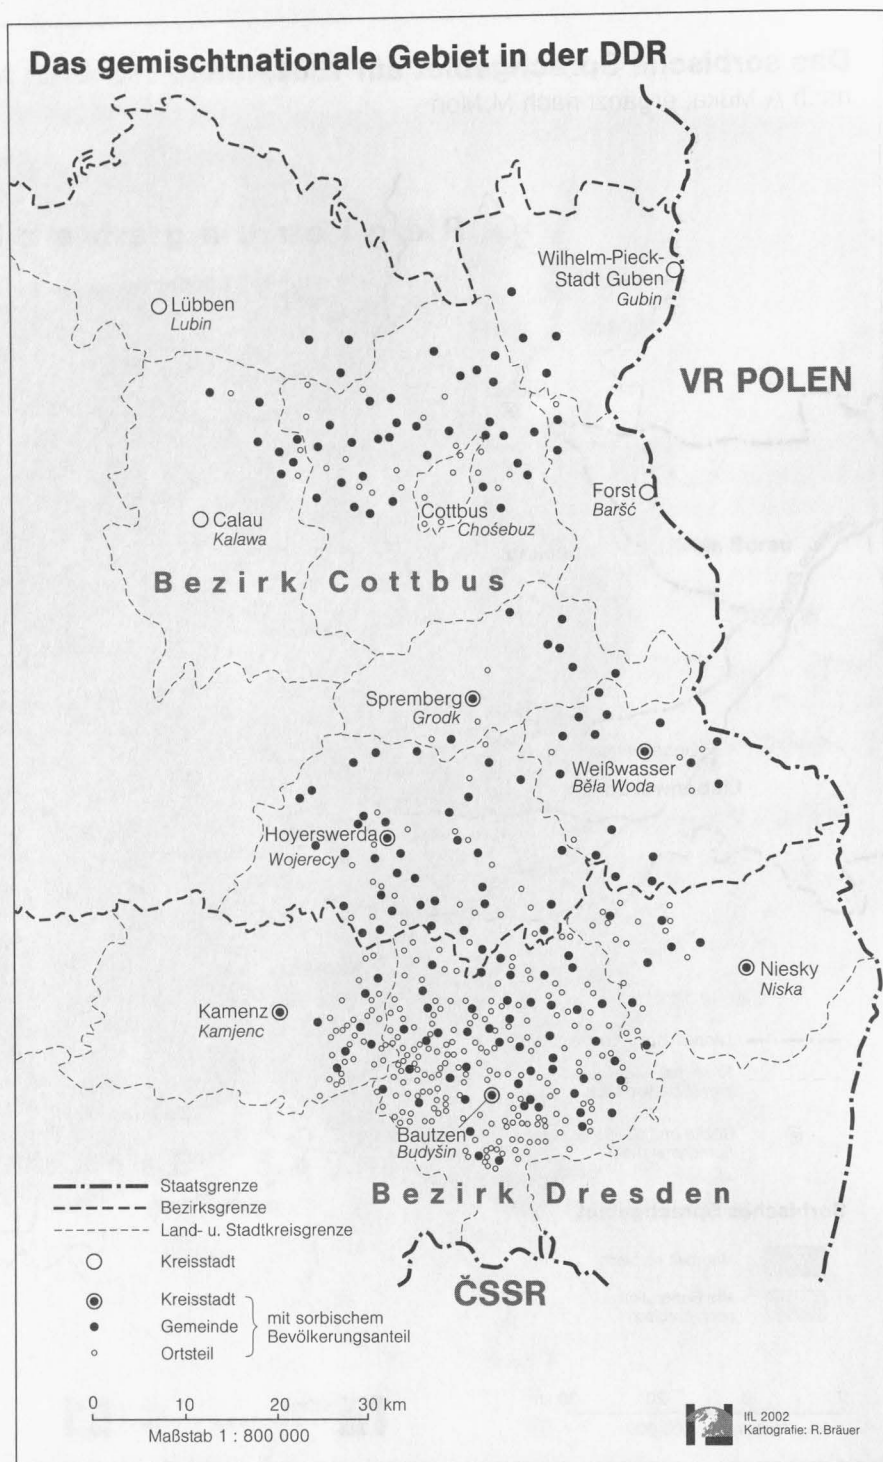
Das gemischtnationale Gebiet in der DDR

Wilhelm-Pieck-Stadt Guben
Gubin

Lübben
Lubin

VR POLEN

Forst
Baršć

Calau
Kalawa

Cottbus
Chośebuz

Bezirk Cottbus

Spremberg
Grodk

Weißwasser
Běła Woda

Hoyerswerda
Wojerecy

Niesky
Niska

Kamenz
Kamjenc

Bautzen
Budyšin

Bezirk Dresden

Staatsgrenze
Bezirksgrenze
Land- u. Stadtkreisgrenze
Kreisstadt
Kreisstadt
Gemeinde
Ortsteil
mit sorbischem Bevölkerungsanteil

ČSSR

0 10 20 30 km
Maßstab 1 : 800 000

IfL 2002
Kartografie: R.Bräuer